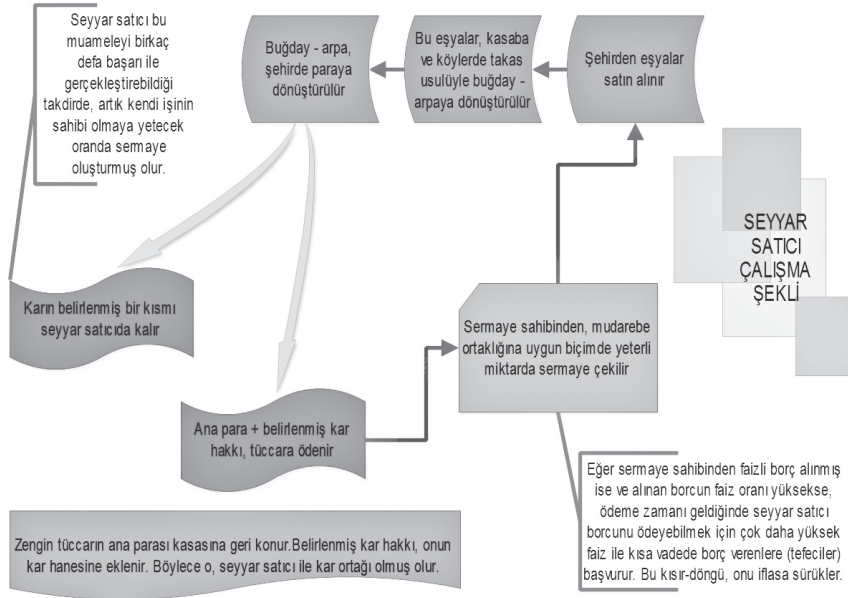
Seyyar satıcı bu muameleyi birkaç defa başarı ile gerçekleştirebildiği takdirde, artık kendi işinin sahibi olmaya yetecek oranda sermaye oluşturmuş olur.

Buğday - arpa, şehirde paraya dönüştürülür

Bu eşyalar, kasaba ve köylerde takas usulüyle buğday - arpaya dönüştürülür

Şehirden eşyalar satın alınır

SEYYAR SATICI ÇALIŞMA ŞEKLİ

Karın belirlenmiş bir kısmı seyyar satıcıda kalır

Sermaye sahibinden, mudarebe ortaklığına uygun biçimde yeterli miktarda sermaye çekilir

Ana para + belirlenmiş kar hakkı, tüccara ödenir

Eğer sermaye sahibinden faizli borç alınmış ise ve alınan borcun faiz oranı yüksekse, ödeme zamanı geldiğinde seyyar satıcı borcunu ödeyebilmek için çok daha yüksek faiz ile kısa vadede borç verenlere (tefeciler) başvurur. Bu kısır-döngü, onu iflasa sürükler.

Zengin tüccarın ana parası kasasına geri konur.Belirlenmiş kar hakkı, onun kar hanesine eklenir. Böylece o, seyyar satıcı ile kar ortağı olmuş olur.